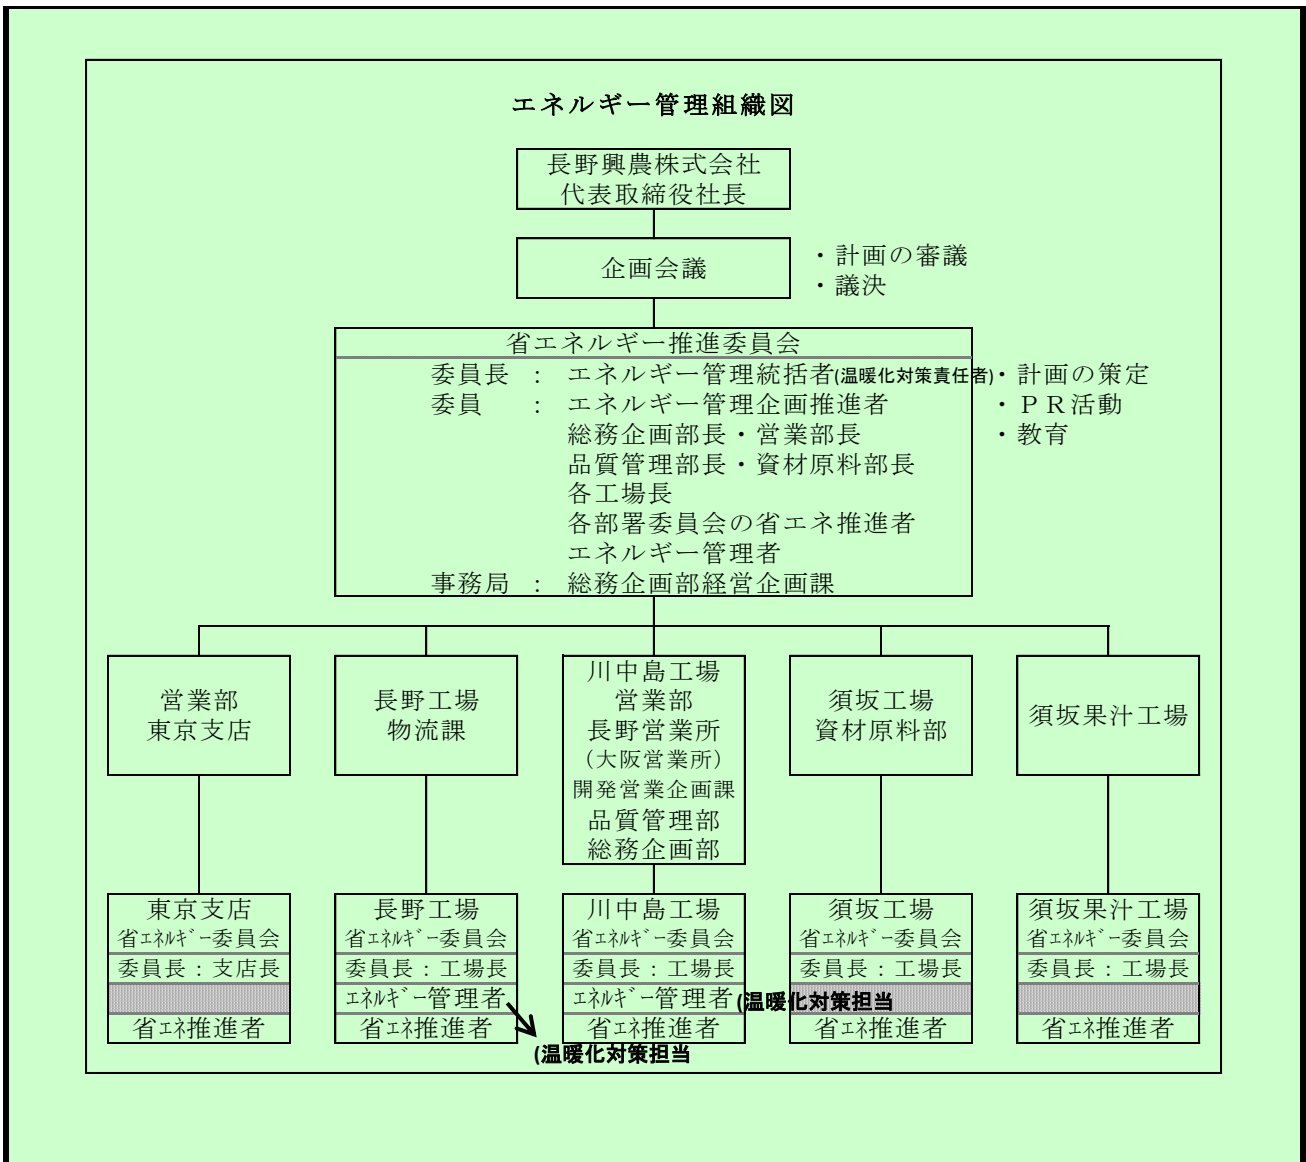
エネルギー管理組織図

長野興農株式会社
代表取締役社長

企画会議

・計画の審議
・議決

省エネルギー推進委員会
委員長 ： エネルギー管理統括者(温暖化対策責任者)
委員 ： エネルギー管理企画推進者
総務企画部長・営業部長
品質管理部長・資材原料部長
各工場長
各部署委員会の省エネ推進者
エネルギー管理者
事務局 ： 総務企画部経営企画課

・計画の策定
・ＰＲ活動
・教育

営業部
東京支店

長野工場
物流課

川中島工場
営業部
長野営業所
（大阪営業所）
開発営業企画課
品質管理部
総務企画部

須坂工場
資材原料部

須坂果汁工場

東京支店
省ｴﾈﾙｷﾞｰ委員会
委員長：支店長
省ｴﾈ推進者

長野工場
省ｴﾈﾙｷﾞｰ委員会
委員長：工場長
ｴﾈﾙｷﾞｰ管理者
省ｴﾈ推進者

(温暖化対策担当

川中島工場
省ｴﾈﾙｷﾞｰ委員会
委員長：工場長
ｴﾈﾙｷﾞｰ管理者
省ｴﾈ推進者

(温暖化対策担当

須坂工場
省ｴﾈﾙｷﾞｰ委員会
委員長：工場長
省ｴﾈ推進者

須坂果汁工場
省ｴﾈﾙｷﾞｰ委員会
委員長：工場長
省ｴﾈ推進者